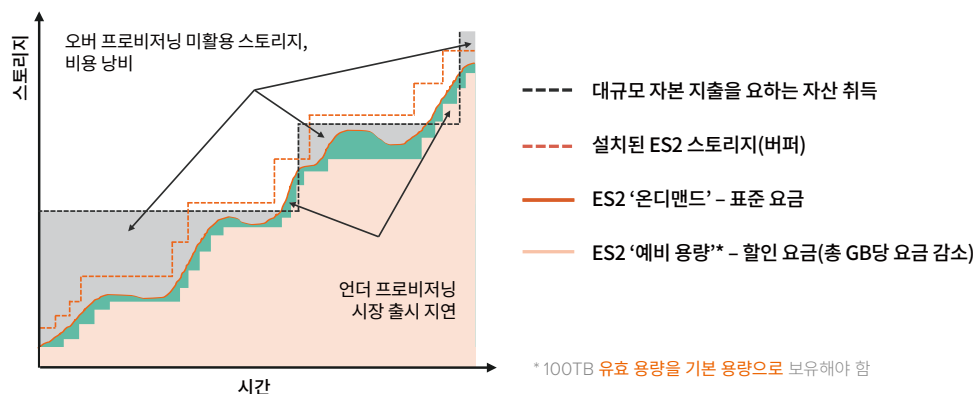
스토리지

오버 프로비저닝 미활용 스토리지, 비용 낭비

언더 프로비저닝 시장 출시 지연

시간

대규모 자본 지출을 요하는 자산 취득

설치된 ES2 스토리지(버퍼)

ES2 '온디맨드' – 표준 요금

ES2 '예비 용량'* – 할인 요금(총 GB당 요금 감소)

* 100TB 유효 용량을 기본 용량으로 보유해야 함